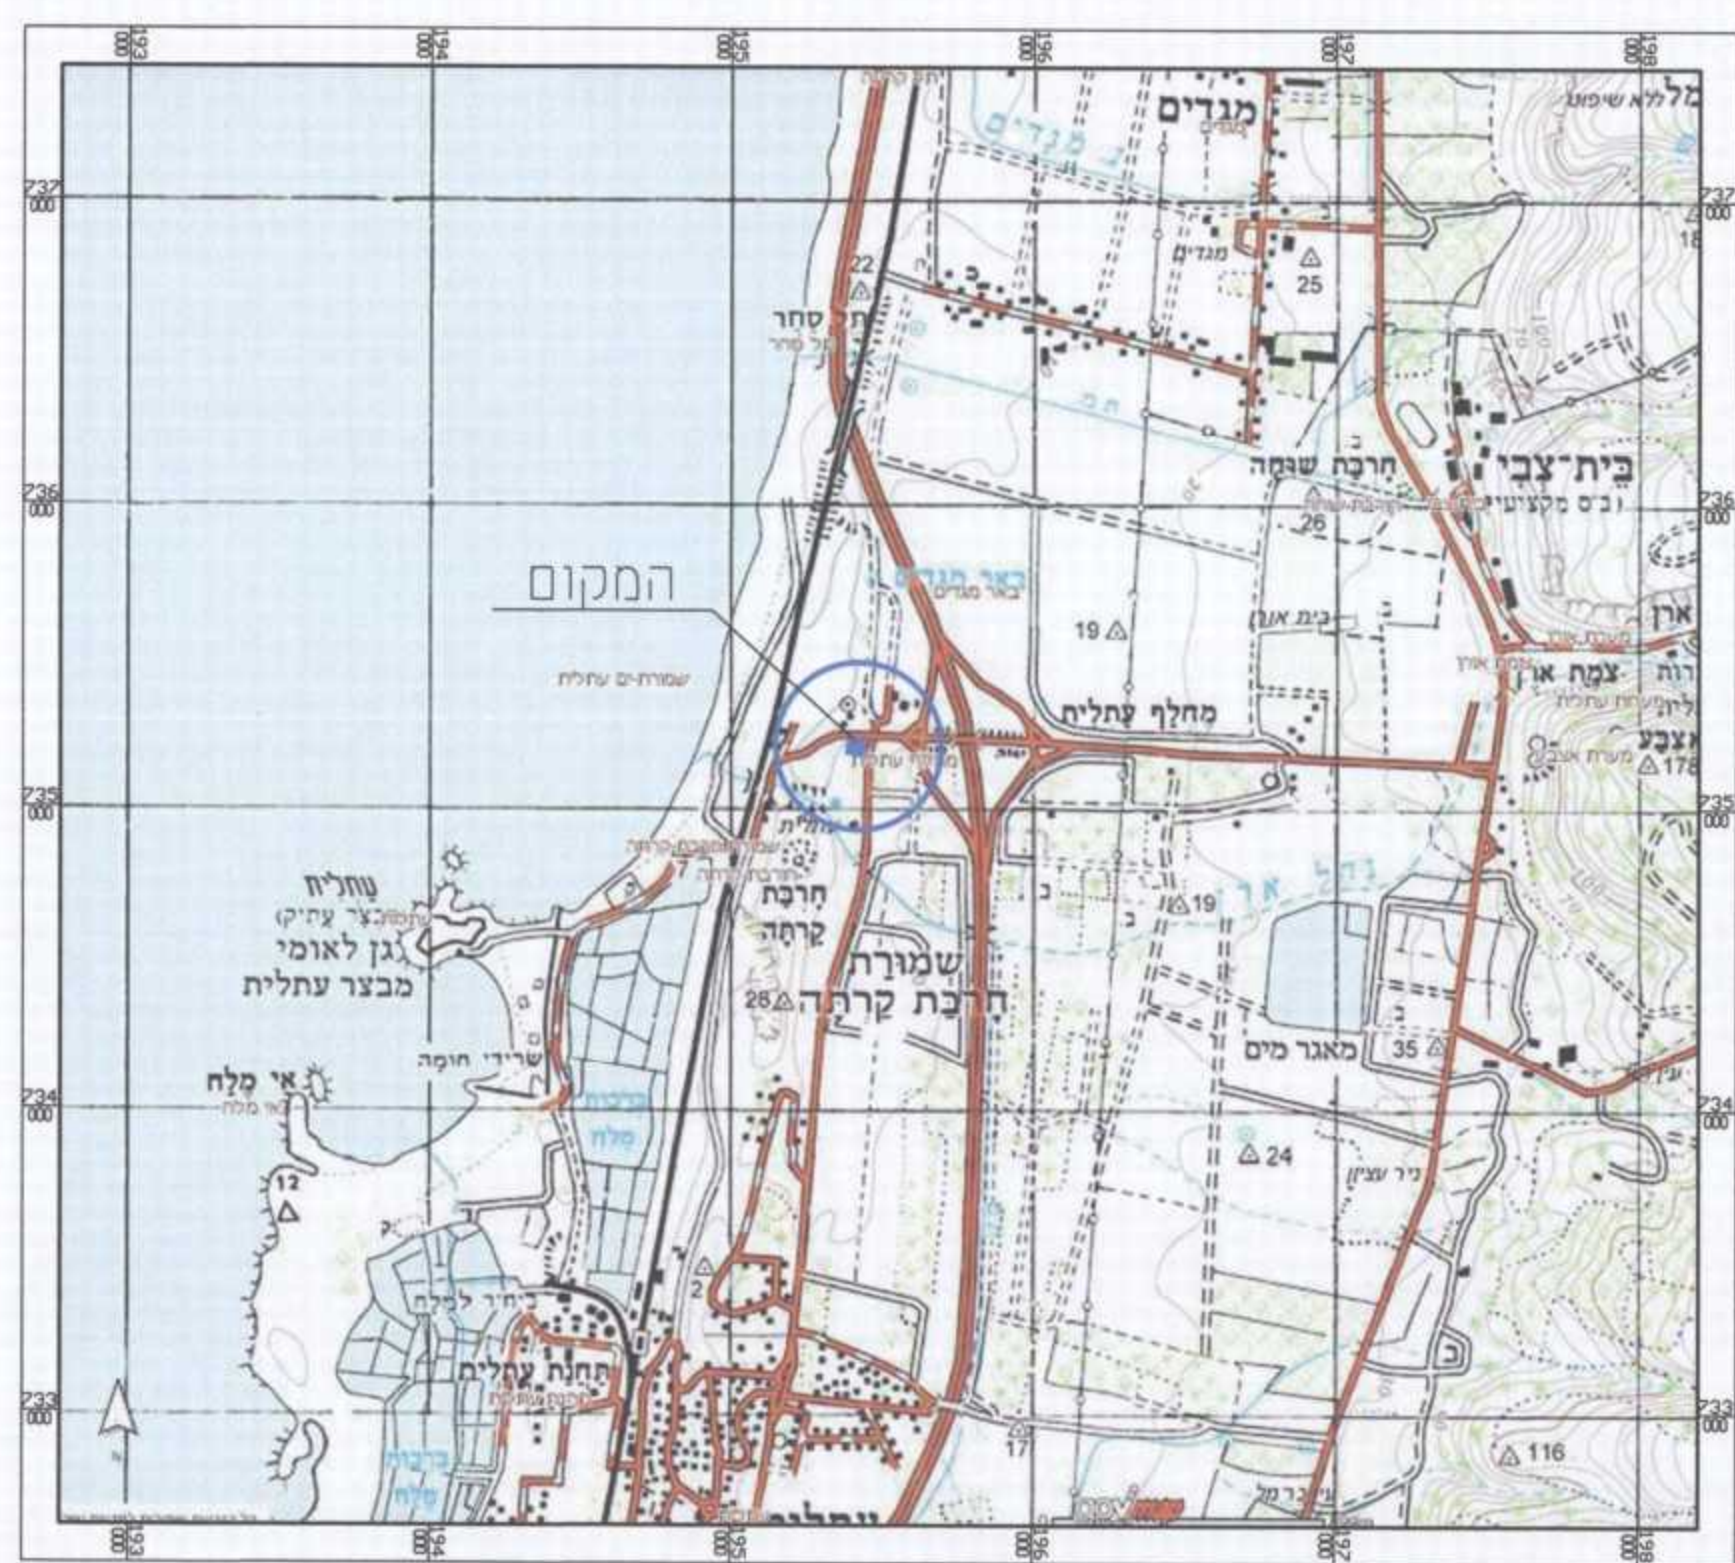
193 000
194 000
195 000
196 000
197 000
198 000

מגדים
מגדים
מגדים
25
22
תל סחר
תל סחר
בית־צבי
(בי"ס מקצועי)
חרבת שגמה
26
המקום
באר מגדים
באר מגדים
19
בית אורן
ארן
צמח אורן
שמורת־ים עתלית
מחלף עתלית
מצבע
178
עתלית
מבצר עתיק
גן לאומי
מבצר עתלית
חרבת קרתה
חרבת קרתה
שמורת חרבת קרתה
28
19
מאגר מים
35
שרידי חומה
אי מלח
באר מלח
בריכות מלח
12
24
2
תחנת עתלית
17
116
בריכות מלח
מללא שיפוע

237 000
236 000
235 000
234 000
233 000